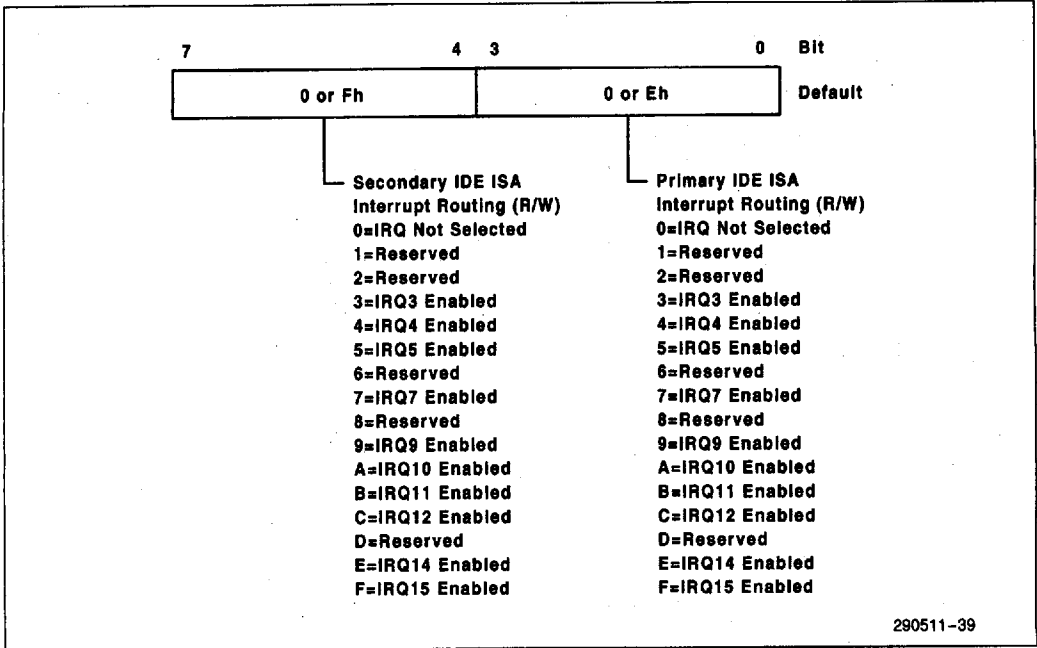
7 4 3 0 Bit

0 or Fh | 0 or Eh | Default

Secondary IDE ISA Interrupt Routing (R/W)
0=IRQ Not Selected
1=Reserved
2=Reserved
3=IRQ3 Enabled
4=IRQ4 Enabled
5=IRQ5 Enabled
6=Reserved
7=IRQ7 Enabled
8=Reserved
9=IRQ9 Enabled
A=IRQ10 Enabled
B=IRQ11 Enabled
C=IRQ12 Enabled
D=Reserved
E=IRQ14 Enabled
F=IRQ15 Enabled

Primary IDE ISA Interrupt Routing (R/W)
0=IRQ Not Selected
1=Reserved
2=Reserved
3=IRQ3 Enabled
4=IRQ4 Enabled
5=IRQ5 Enabled
6=Reserved
7=IRQ7 Enabled
8=Reserved
9=IRQ9 Enabled
A=IRQ10 Enabled
B=IRQ11 Enabled
C=IRQ12 Enabled
D=Reserved
E=IRQ14 Enabled
F=IRQ15 Enabled

290511–39